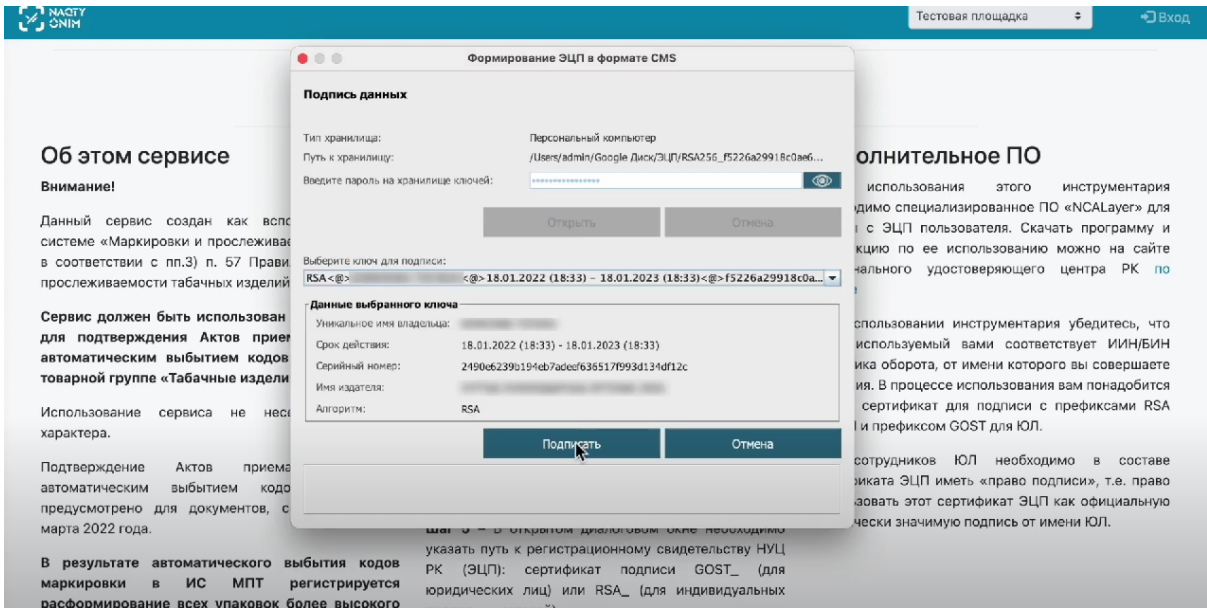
NAQTY ONIM

Тестовая площадка

Вход

Формирование ЭЦП в формате CMS

Подпись данных

Тип хранилища: Персональный компьютер

Путь к хранилищу: /Users/admin/Google Диск/ЭЦП/RSA256_f5226a29918c0ae6...

Введите пароль на хранилище ключей: ••••••••••••••••

Открыть

Отмена

Выберите ключ для подписи:

RSA<@> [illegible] <@> 18.01.2022 (18:33) – 18.01.2023 (18:33)<@>f5226a29918c0a...

Данные выбранного ключа

Уникальное имя владельца: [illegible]

Срок действия: 18.01.2022 (18:33) - 18.01.2023 (18:33)

Серийный номер: 2490e6239b194eb7adeef636517f993d134df12c

Имя издателя: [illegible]

Алгоритм: RSA

Подписать

Отмена

Об этом сервисе

Внимание!

Данный сервис создан как вспо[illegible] системе «Маркировки и прослеживае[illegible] в соответствии с пп.3) п. 57 Прави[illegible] прослеживаемости табачных изделий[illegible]

Сервис должен быть использован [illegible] для подтверждения Актов прием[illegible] автоматическим выбытием кодов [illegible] товарной группе «Табачные издели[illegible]

Использование сервиса не нес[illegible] характера.

Подтверждение Актов приема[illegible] автоматическим выбытием кодо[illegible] предусмотрено для документов, с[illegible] марта 2022 года.

В результате автоматического выбытия кодов маркировки в ИС МПТ регистрируется расформирование всех упаковок более высокого

Шаг 3 – В открытом диалоговом окне необходимо указать путь к регистрационному свидетельству НУЦ РК (ЭЦП): сертификат подписи GOST_ (для юридических лиц) или RSA_ (для индивидуальных

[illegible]олнительное ПО

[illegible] использования этого инструментария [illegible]димо специализированное ПО «NCALayer» для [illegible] с ЭЦП пользователя. Скачать программу и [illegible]кцию по ее использованию можно на сайте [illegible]ального удостоверяющего центра РК по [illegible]

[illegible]спользовании инструментария убедитесь, что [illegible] используемый вами соответствует ИИН/БИН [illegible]ика оборота, от имени которого вы совершаете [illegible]ия. В процессе использования вам понадобится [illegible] сертификат для подписи с префиксами RSA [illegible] и префиксом GOST для ЮЛ.

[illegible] сотрудников ЮЛ необходимо в составе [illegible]иката ЭЦП иметь «право подписи», т.е. право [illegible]ьзовать этот сертификат ЭЦП как официальную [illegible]чески значимую подпись от имени ЮЛ.